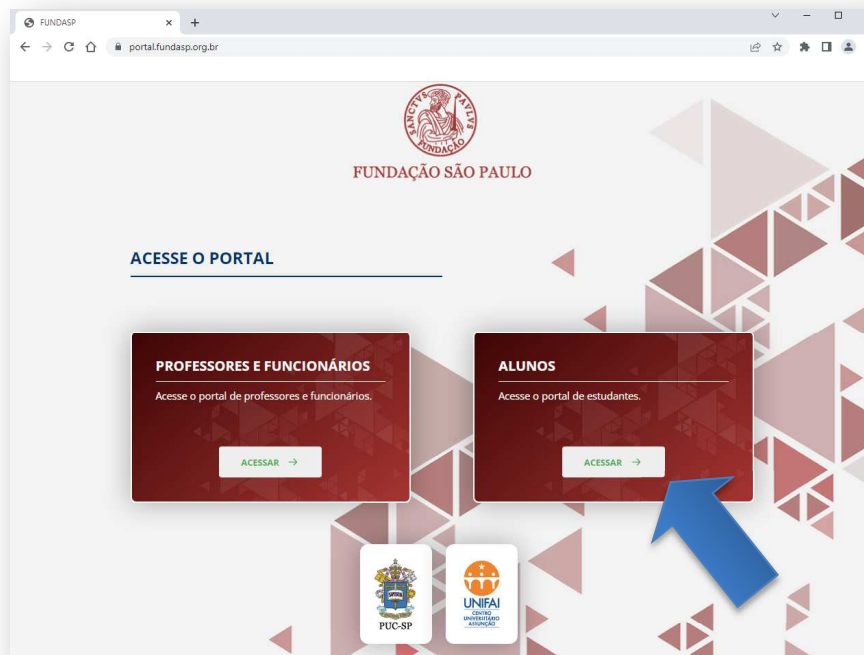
FUNDASP
portal.fundasp.org.br

SANCTVS PAVLVS FUNDAÇÃO
FUNDAÇÃO SÃO PAULO

ACESSE O PORTAL

PROFESSORES E FUNCIONÁRIOS
Acesse o portal de professores e funcionários.
ACESSAR →

ALUNOS
Acesse o portal de estudantes.
ACESSAR →

PUC-SP

UNIFAI
CENTRO UNIVERSITÁRIO ASSUNÇÃO